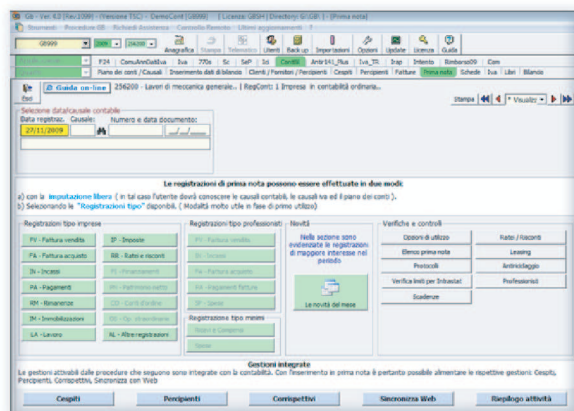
GB - Ver. 8.2 (Rev.2309) - (Versione TSC) - DemoConf (GB999) | Licenza: GBSH | Directory: S:\GB\ | (Prima nota)

GB999 | 2009 | 256200 | Anagrafica | Stampa | Telematico | Utility | Back up | Importazioni | Opzioni | Update | Licenze | Guida

F24 | ComuAnnDatiIva | Iva | 770s | Sc | SeP | Isi | Contab | Antir141_Plus | Iva_TR | Irap | Intento | Rimborso09 | Con

Piano dei conti / Causali | Inserimento dati di bilancio | Clienti / Fornitori / Percipienti | Cespiti | Percipienti | Fatture | Prima nota | Schede | Iva | Libri | Bilancio

Esci | Guida on-line | 256200 - Lavori di meccanica generale... | RegCont: 1 Impresa in contabilità ordinaria...

Stampa | Visualizz

Selezione data/causale contabile
Data registraz. | Causale: | Numero e data documento:
27/11/2009

Le registrazioni di prima nota possono essere effettuate in due modi:
a) con la impostazione libera ( in tal caso l'utente dovrà conoscere le causali contabili, le causali iva ed il piano dei conti ).
b) Selezionando le "Registrazioni tipo" disponibili. ( Modalità molto utile in fase di primo utilizzo)

Registrazioni tipo imprese
FV - Fattura vendita | IP - Imposte
FA - Fattura acquisto | RR - Ratei e risconti
IN - Incassi | FI - Finanziamenti
PA - Pagamenti | PF - Pagamento fattura
RM - Rimanenze | CO - Conti d'ordine
IM - Immobilizzazioni | BR - Op. straordinarie
LA - Lavoro | AL - Altre registrazioni

Registrazioni tipo professionisti
FV - Fattura vendita
IN - Incassi
FA - Fattura acquisto
PA - Pagamenti fattura
SP - Spese
Registrazioni tipo minimi
Ricavi e Compensi
Spese

Novità
Nella sezione sono evidenziate le registrazioni di maggiore interesse nel periodo
Le novità del mese

Verifiche e controlli
Opzioni di utilizzo | Ratei / Risconti
Elenco prima nota | Leasing
Protocolli | Antiriciclaggio
Verifica limiti per Infrastat | Professionisti
Scadenze

Gestioni integrate
Le gestioni attivabili dalle procedure che seguono sono integrate con la contabilità. Con l'inserimento in prima nota è pertanto possibile alimentare le rispettive gestioni: Cespiti, Percipienti, Corrispettivi, Sincronizza con Web

Cespiti | Percipienti | Corrispettivi | Sincronizza Web | Riepilogo attività